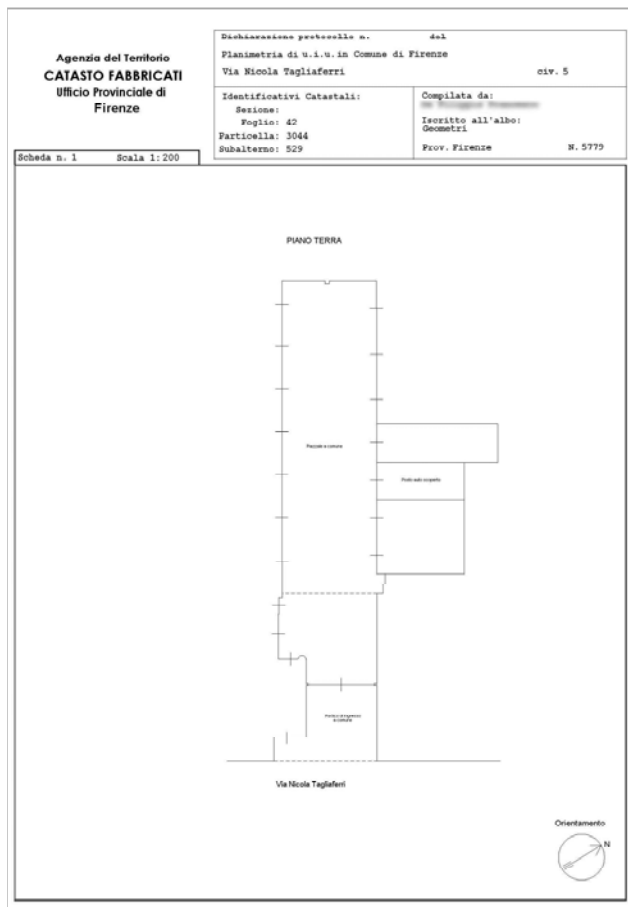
Agenzia del Territorio
CATASTO FABBRICATI
Ufficio Provinciale di
Firenze

Dichiarazione protocollo n. del
Planimetria di u.i.u.in Comune di Firenze
Via Nicola Tagliaferri civ. 5

Identificativi Catastali:
Sezione:
Foglio: 42
Particella: 3044
Subalterno: 529

Compilata da:
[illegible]
Iscritto all'albo:
Geometri
Prov. Firenze N. 5779

Scheda n. 1 Scala 1:200

PIANO TERRA

Piazzale a comune

Posto auto scoperto

Portico d'ingresso a comune

Via Nicola Tagliaferri

Orientamento
N